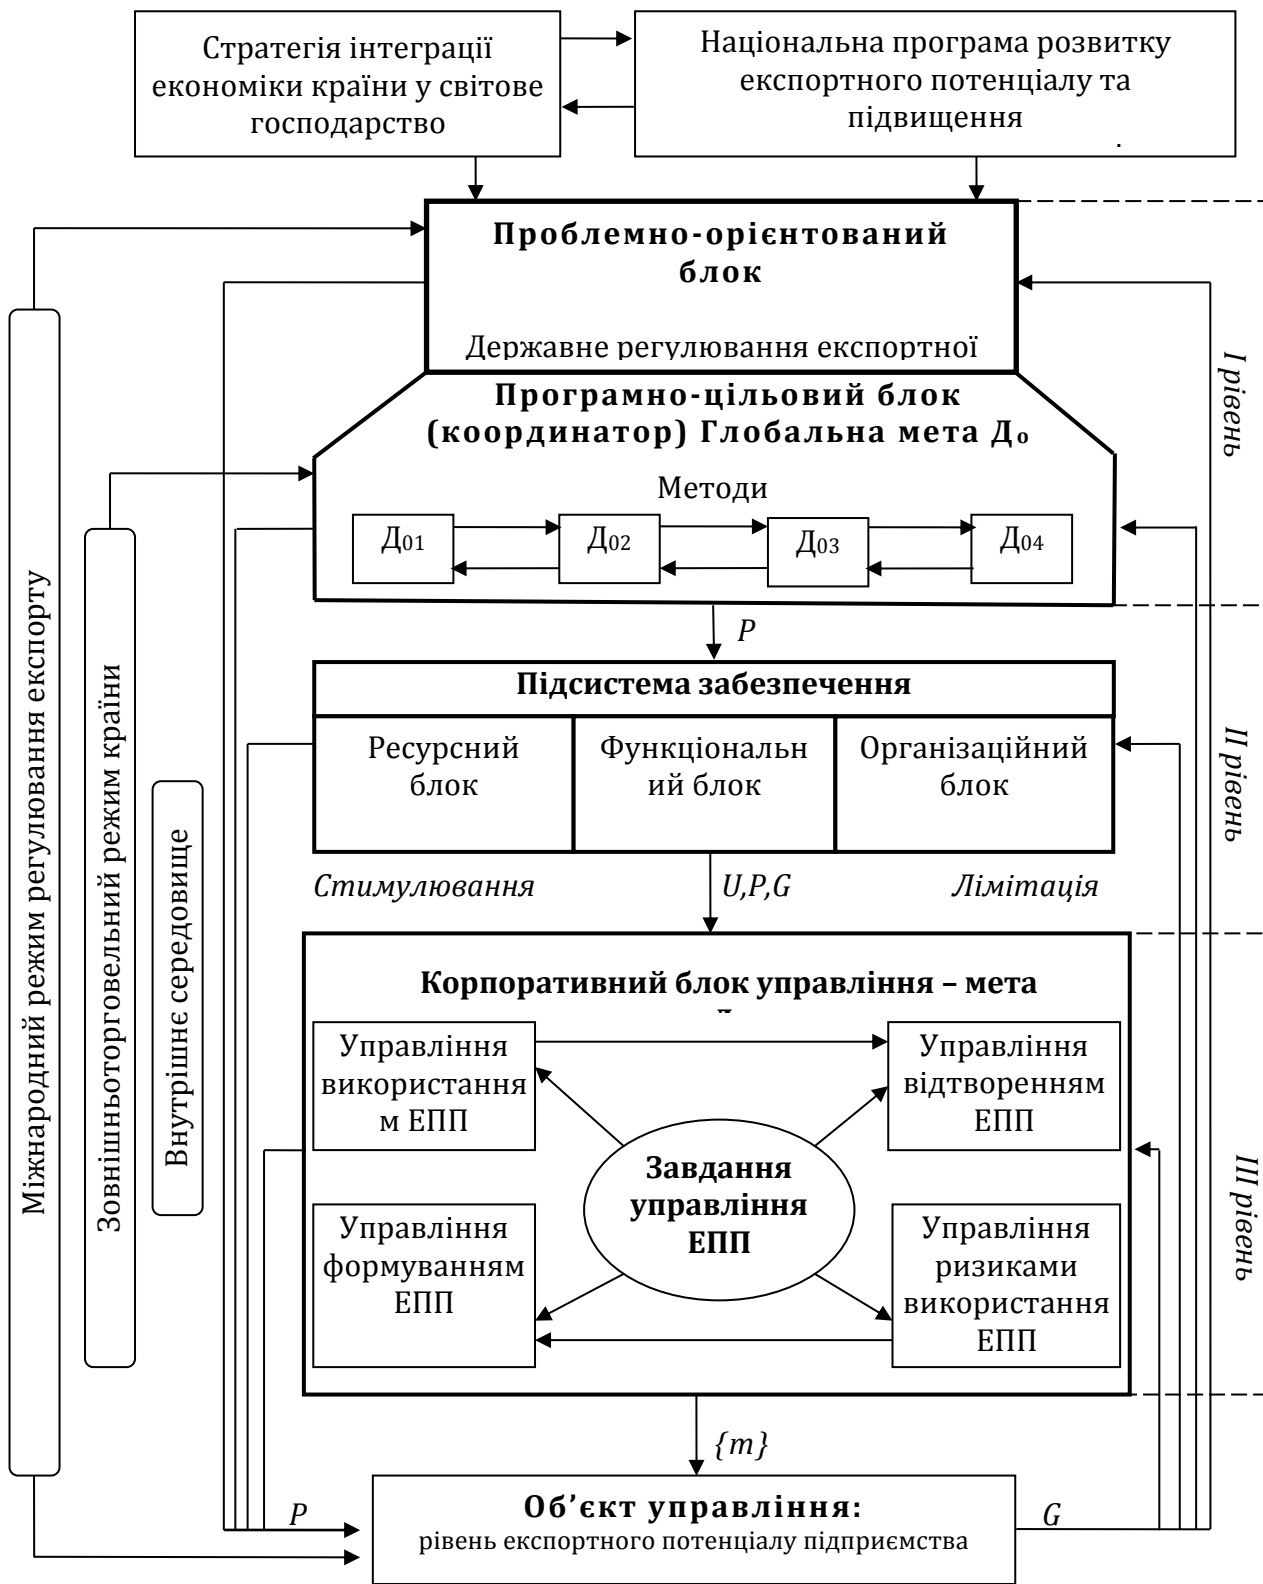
Стратегія інтеграції економіки країни у світове господарство

Національна програма розвитку експортного потенціалу та підвищення

Проблемно-орієнтований блок

Державне регулювання експортної

Програмно-цільовий блок (координатор) Глобальна мета Д₀

Методи

Д01

Д02

Д03

Д04

*P*

Підсистема забезпечення

Ресурсний блок

Функціональний блок

Організаційний блок

*Стимулювання*

*U,P,G*

*Лімітація*

Корпоративний блок управління – мета

Управління використанням ЕПП

Управління відтворенням ЕПП

Завдання управління ЕПП

Управління формуванням ЕПП

Управління ризиками використання ЕПП

*{m}*

Об'єкт управління:
рівень експортного потенціалу підприємства

*P*

*G*

Міжнародний режим регулювання експорту

Зовнішньоторговельний режим країни

Внутрішнє середовище

*I рівень*

*II рівень*

*III рівень*